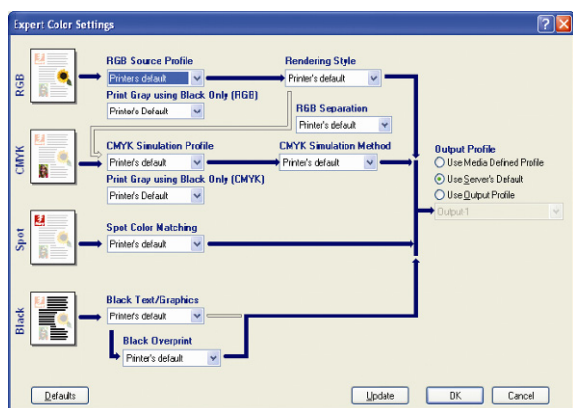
Expert Color Settings

RGB

RGB Source Profile
Printers default

Rendering Style
Printer's default

Print Gray using Black Only (RGB)
Printer's Default

RGB Separation
Printer's default

CMYK

CMYK Simulation Profile
Printer's default

CMYK Simulation Method
Printer's default

Print Gray using Black Only (CMYK)
Printer's Default

Output Profile
Use Media Defined Profile
Use Server's Default
Use Output Profile
Output 1

Spot

Spot Color Matching
Printer's default

Black

Black Text/Graphics
Printer's default

Black Overprint
Printer's default

Defaults
Update
OK
Cancel